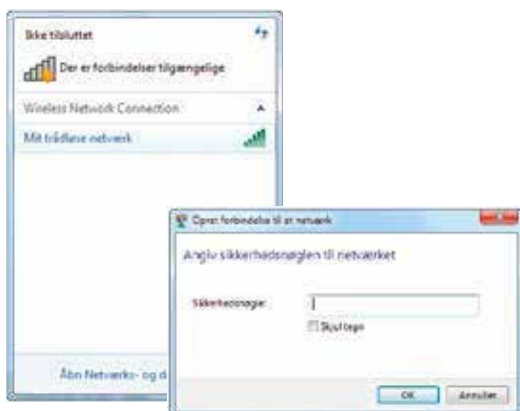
Ikke tilsluttet

Der er forbindelser tilgængelige

Wireless Network Connection

Mit trådløse netværk

Åbn Netværks- og d

Opret forbindelse til et netværk

Angiv sikkerhedsnøglen til netværket

Sikkerhedsnøgle:

Skjul tegn

OK

Annuller